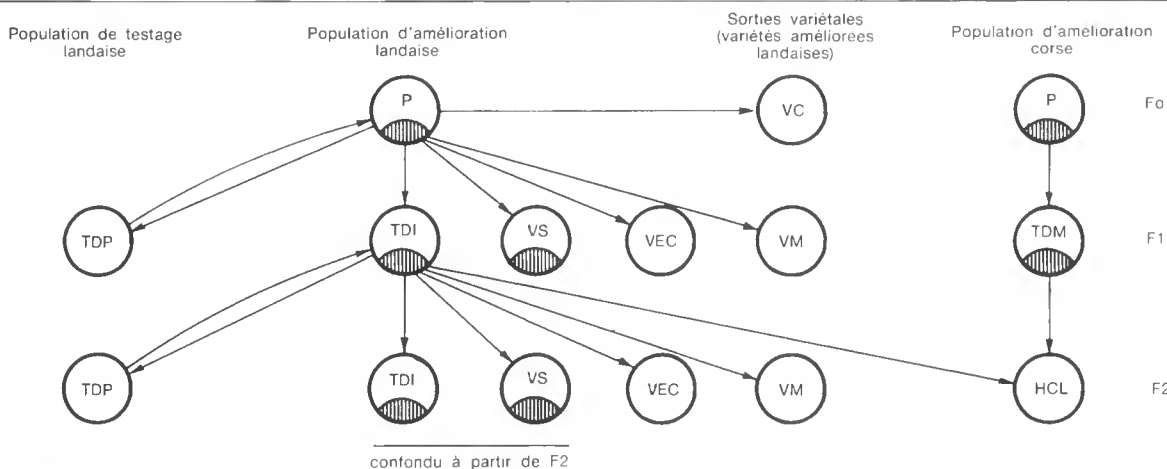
Population de testage landaise

Population d'amélioration landaise

Sorties variétales (variétés améliorees landaises)

Population d'amélioration corse

P

VC

P

Fo

TDP

TDI

VS

VEC

VM

TDM

F1

TDP

TDI

VS

VEC

VM

HCL

F2

confondu à partir de F2